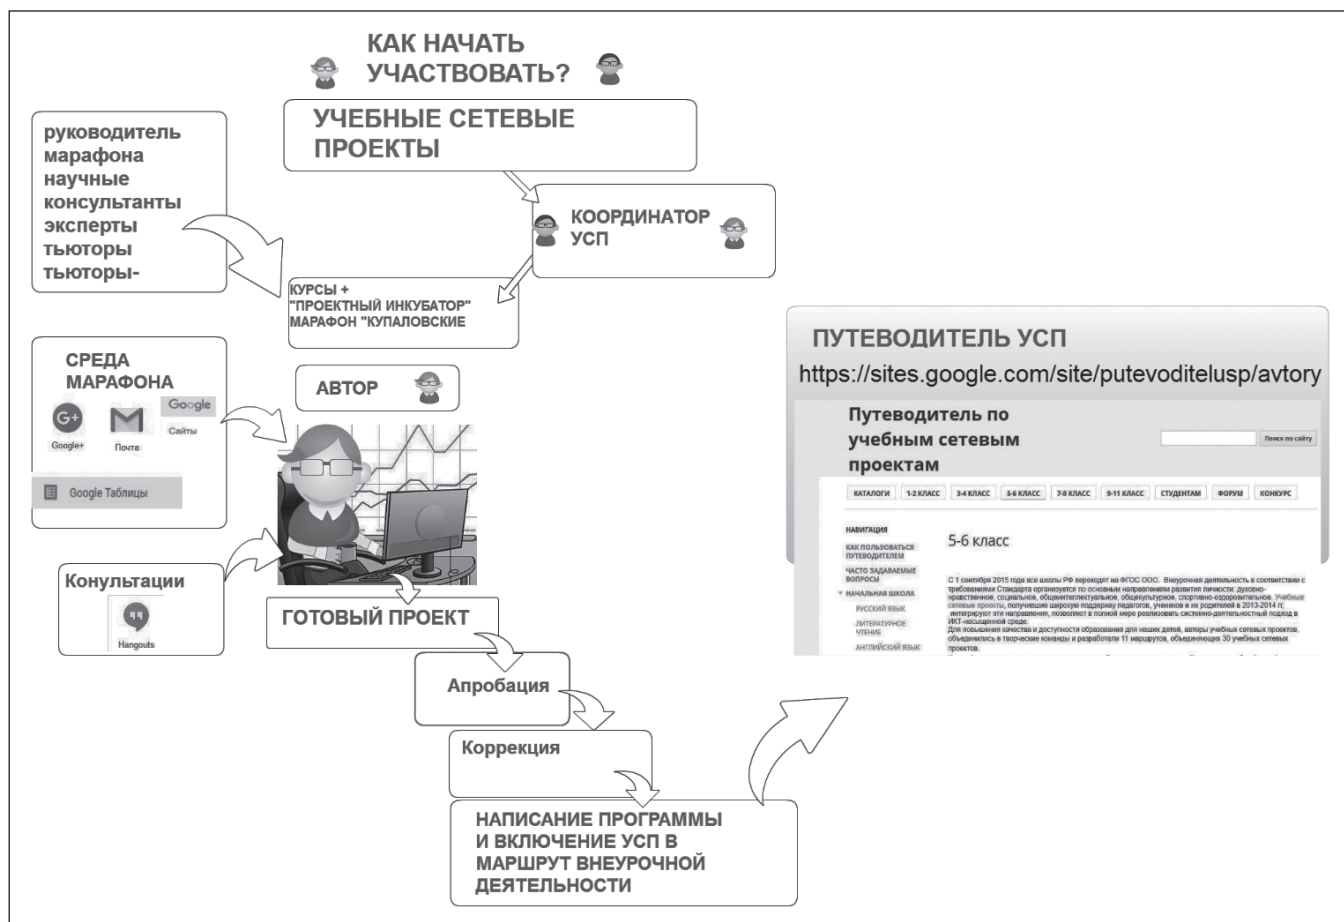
КАК НАЧАТЬ УЧАСТВОВАТЬ?

УЧЕБНЫЕ СЕТЕВЫЕ ПРОЕКТЫ

руководитель марафона
научные консультанты
эксперты
тьюторы
тьюторы-

КООРДИНАТОР УСП

КУРСЫ +
"ПРОЕКТНЫЙ ИНКУБАТОР"
МАРАФОН "КУПАЛОВСКИЕ

СРЕДА МАРАФОНА

Google+ Почта Google Сайты

Google Таблицы

АВТОР

Конультации

Hangouts

ГОТОВЫЙ ПРОЕКТ

Апробация

Коррекция

НАПИСАНИЕ ПРОГРАММЫ И ВКЛЮЧЕНИЕ УСП В МАРШРУТ ВНЕУРОЧНОЙ ДЕЯТЕЛЬНОСТИ

ПУТЕВОДИТЕЛЬ УСП

https://sites.google.com/site/putevoditelusp/avtory

Путеводитель по учебным сетевым проектам

Поиск по сайту

КАТАЛОГИ | 1-2 КЛАСС | 3-4 КЛАСС | 5-6 КЛАСС | 7-8 КЛАСС | 9-11 КЛАСС | СТУДЕНТАМ | ФОРУМ | КОНКУРС

НАВИГАЦИЯ
КАК ПОЛЬЗОВАТЬСЯ ПУТЕВОДИТЕЛЕМ
ЧАСТО ЗАДАВАЕМЫЕ ВОПРОСЫ
НАЧАЛЬНАЯ ШКОЛА
РУССКИЙ ЯЗЫК
ЛИТЕРАТУРНОЕ ЧТЕНИЕ
АНГЛИЙСКИЙ ЯЗЫК

5-6 класс

С 1 сентября 2015 года все школы РФ переходят на ФГОС ООО. Внеурочная деятельность в соответствии с требованиями Стандарта организуется по основным направлениям развития личности: духовно-нравственное, социальное, общеинтеллектуальное, общекультурное, спортивно-оздоровительное. Учебные сетевые проекты, получившие широкую поддержку педагогов, учеников и их родителей в 2013-2014 гг, интегрируют эти направления, позволяют в полной мере реализовать системно-деятельностный подход в ИКТ-насыщенной среде.
Для повышения качества и доступности образования для наших детей, авторы учебных сетевых проектов, объединились в творческие команды и разработали 11 маршрутов, объединяющих 30 учебных сетевых проектов.